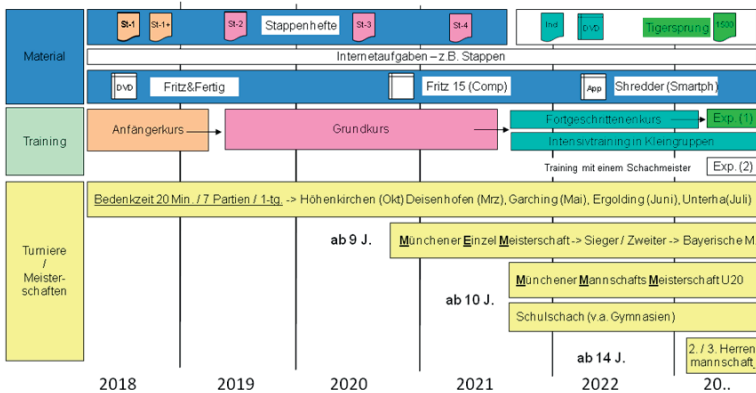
Material

St-1 St-1+ St-2 Stappenhefte St-3 St-4

Ind. DVD Tigersprung 1500

Internetaufgaben – z.B. Stappen

DVD Fritz&Fertig

Fritz 15 (Comp)

App Shredder (Smartph)

Training

Anfängerkurs

Grundkurs

Fortgeschrittenenkurs

Exp. (1)

Intensivtraining in Kleingruppen

Training mit einem Schachmeister

Exp. (2)

Turniere / Meisterschaften

Bedenkzeit 20 Min. / 7 Partien / 1-tg. -> Höhenkirchen (Okt) Deisenhofen (Mrz), Garching (Mai), Ergolding (Juni), Unterha(Juli)

ab 9 J.

Münchener Einzel Meisterschaft -> Sieger / Zweiter -> Bayerische M.

Münchener Mannschafts Meisterschaft U20

ab 10 J.

Schulschach (v.a. Gymnasien)

ab 14 J.

2. / 3. Herren mannschaft

2018 2019 2020 2021 2022 20..